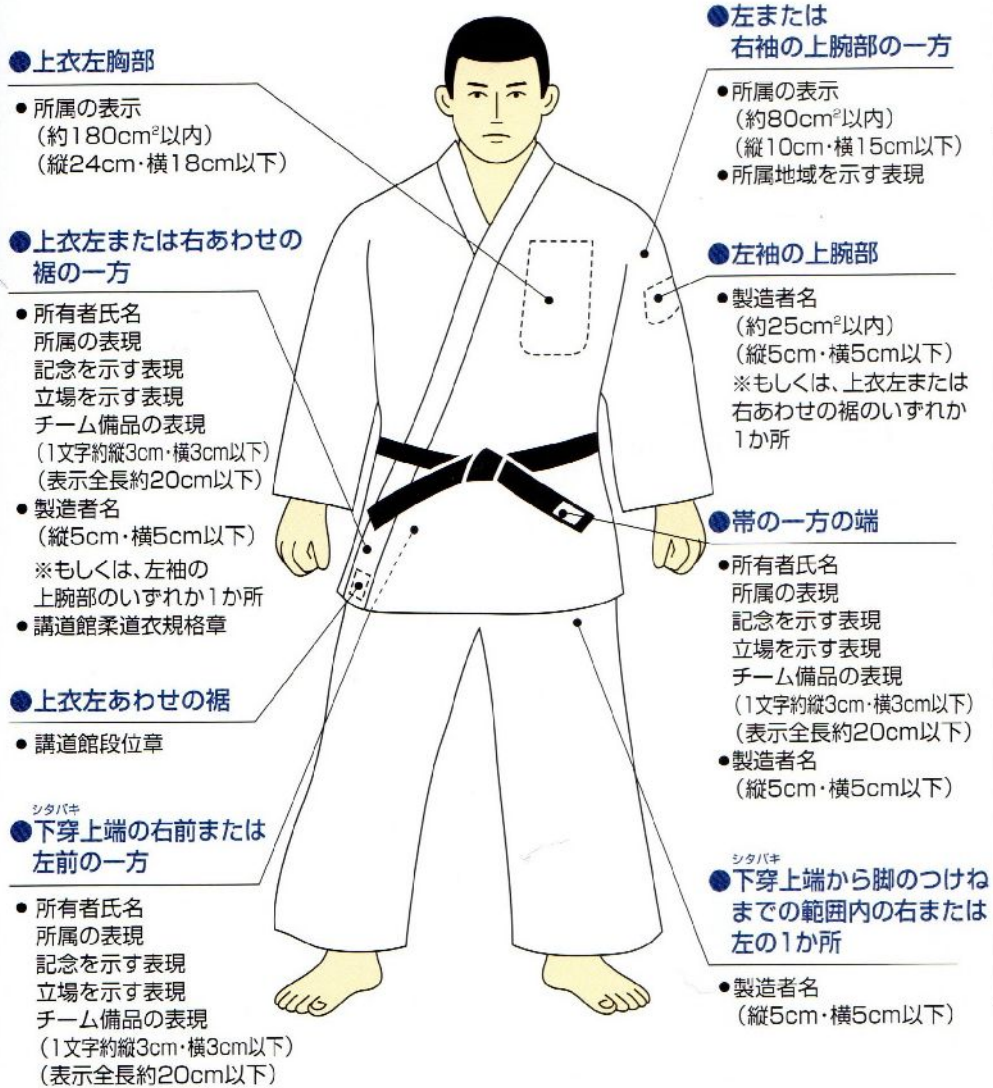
●上衣左胸部

● 所属の表示
（約180cm$^2$以内）
（縦24cm・横18cm以下）

●上衣左または右あわせの裾の一方

● 所有者氏名
所属の表現
記念を示す表現
立場を示す表現
チーム備品の表現
（1文字約縦3cm・横3cm以下）
（表示全長約20cm以下）
● 製造者名
（縦5cm・横5cm以下）
※もしくは、左袖の上腕部のいずれか1か所
● 講道館柔道衣規格章

●上衣左あわせの裾

● 講道館段位章

●下穿（シタバキ）上端の右前または左前の一方

● 所有者氏名
所属の表現
記念を示す表現
立場を示す表現
チーム備品の表現
（1文字約縦3cm・横3cm以下）
（表示全長約20cm以下）

●左または右袖の上腕部の一方

● 所属の表示
（約80cm$^2$以内）
（縦10cm・横15cm以下）
● 所属地域を示す表現

●左袖の上腕部

● 製造者名
（約25cm$^2$以内）
（縦5cm・横5cm以下）
※もしくは、上衣左または右あわせの裾のいずれか1か所

●帯の一方の端

● 所有者氏名
所属の表現
記念を示す表現
立場を示す表現
チーム備品の表現
（1文字約縦3cm・横3cm以下）
（表示全長約20cm以下）
● 製造者名
（縦5cm・横5cm以下）

●下穿（シタバキ）上端から脚のつけねまでの範囲内の右または左の1か所

● 製造者名
（縦5cm・横5cm以下）